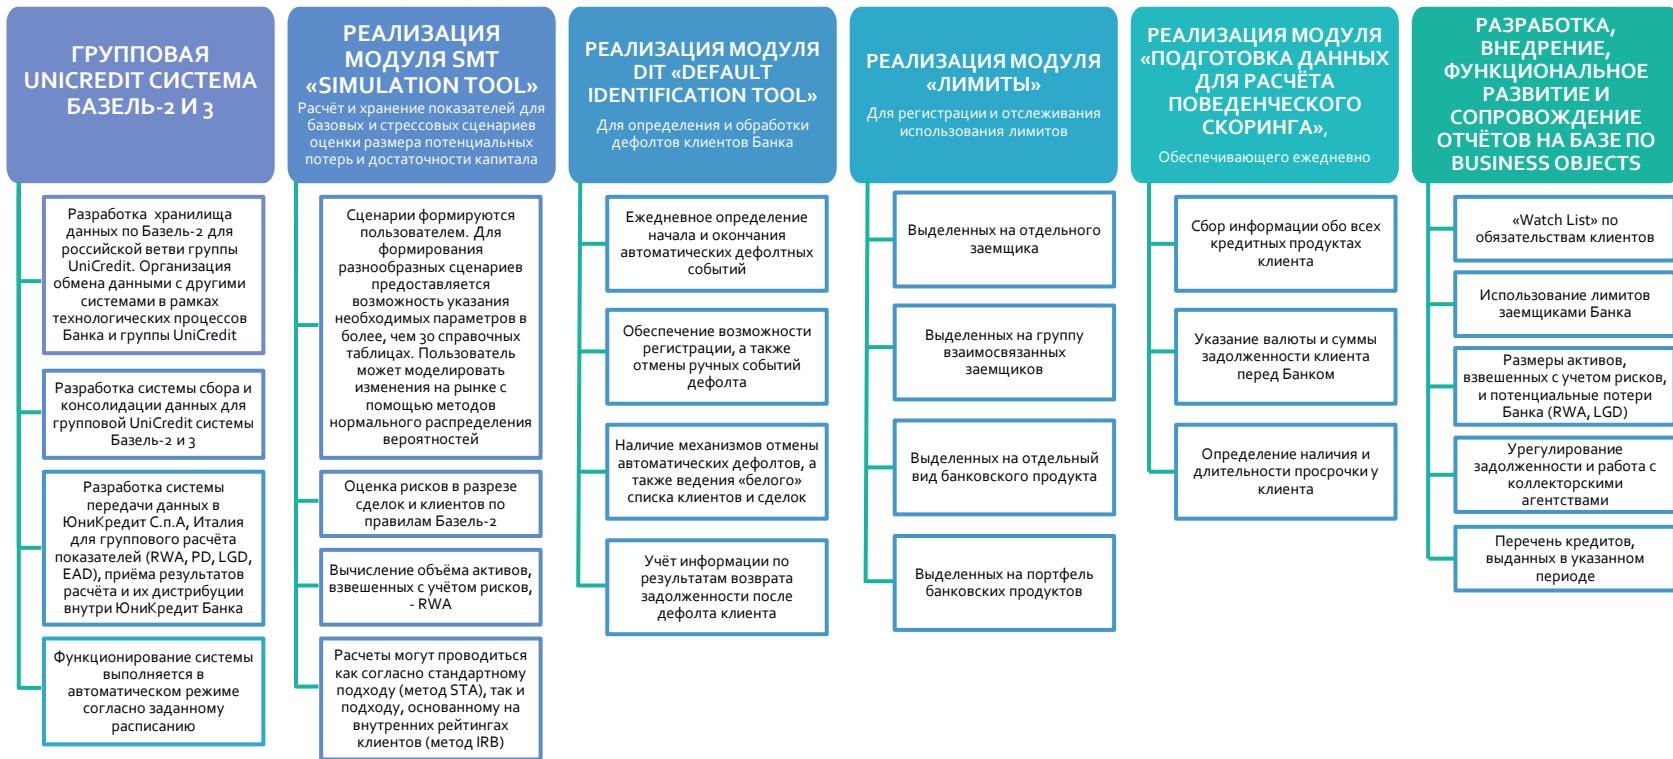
ГРУППОВАЯ UNICREDIT СИСТЕМА БАЗЕЛЬ-2 И 3

Разработка хранилища данных по Базель-2 для российской ветви группы UniCredit. Организация обмена данными с другими системами в рамках технологических процессов Банка и группы UniCredit

Разработка системы сбора и консолидации данных для групповой UniCredit системы Базель-2 и 3

Разработка системы передачи данных в ЮниКредит С.п.А, Италия для группового расчёта показателей (RWA, PD, LGD, EAD), приёма результатов расчёта и их дистрибуции внутри ЮниКредит Банка

Функционирование системы выполняется в автоматическом режиме согласно заданному расписанию

РЕАЛИЗАЦИЯ МОДУЛЯ SMT «SIMULATION TOOL»

Расчёт и хранение показателей для базовых и стрессовых сценариев оценки размера потенциальных потерь и достаточности капитала

Сценарии формируются пользователем. Для формирования разнообразных сценариев предоставляется возможность указания необходимых параметров в более, чем 30 справочных таблицах. Пользователь может моделировать изменения на рынке с помощью методов нормального распределения вероятностей

Оценка рисков в разрезе сделок и клиентов по правилам Базель-2

Вычисление объёма активов, взвешенных с учётом рисков, - RWA

Расчеты могут проводиться как согласно стандартному подходу (метод STA), так и подходу, основанному на внутренних рейтингах клиентов (метод IRB)

РЕАЛИЗАЦИЯ МОДУЛЯ DIT «DEFAULT IDENTIFICATION TOOL»

Для определения и обработки дефолтов клиентов Банка

Ежедневное определение начала и окончания автоматических дефолтных событий

Обеспечение возможности регистрации, а также отмены ручных событий дефолта

Наличие механизмов отмены автоматических дефолтов, а также ведения «белого» списка клиентов и сделок

Учёт информации по результатам возврата задолженности после дефолта клиента

РЕАЛИЗАЦИЯ МОДУЛЯ «ЛИМИТЫ»

Для регистрации и отслеживания использования лимитов

Выделенных на отдельного заемщика

Выделенных на группу взаимосвязанных заемщиков

Выделенных на отдельный вид банковского продукта

Выделенных на портфель банковских продуктов

РЕАЛИЗАЦИЯ МОДУЛЯ «ПОДГОТОВКА ДАННЫХ ДЛЯ РАСЧЁТА ПОВЕДЕНЧЕСКОГО СКОРИНГА»,

Обеспечивающего ежедневно

Сбор информации обо всех кредитных продуктах клиента

Указание валюты и суммы задолженности клиента перед Банком

Определение наличия и длительности просрочки у клиента

РАЗРАБОТКА, ВНЕДРЕНИЕ, ФУНКЦИОНАЛЬНОЕ РАЗВИТИЕ И СОПРОВОЖДЕНИЕ ОТЧЁТОВ НА БАЗЕ ПО BUSINESS OBJECTS

«Watch List» по обязательствам клиентов

Использование лимитов заемщиками Банка

Размеры активов, взвешенных с учетом рисков, и потенциальные потери Банка (RWA, LGD)

Урегулирование задолженности и работа с коллекторскими агентствами

Перечень кредитов, выданных в указанном периоде